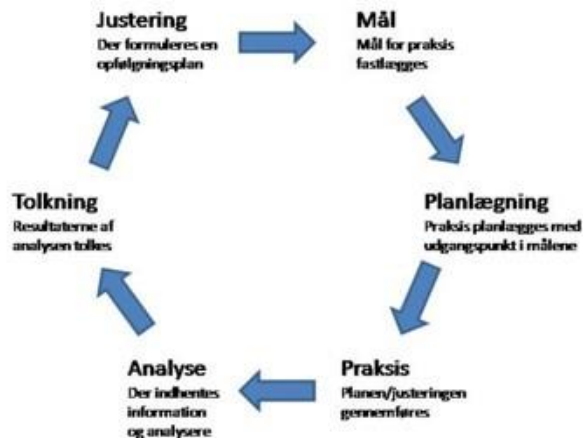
Justering
Der formuleres en opfølgningsplan

Mål
Mål for praksis fastlægges

Planlægning
Praksis planlægges med udgangspunkt i målene

Praksis
Planen/justeringen gennemføres

Analyse
Der indhentes information og analysere

Tolkning
Resultaterne af analysen tolkes